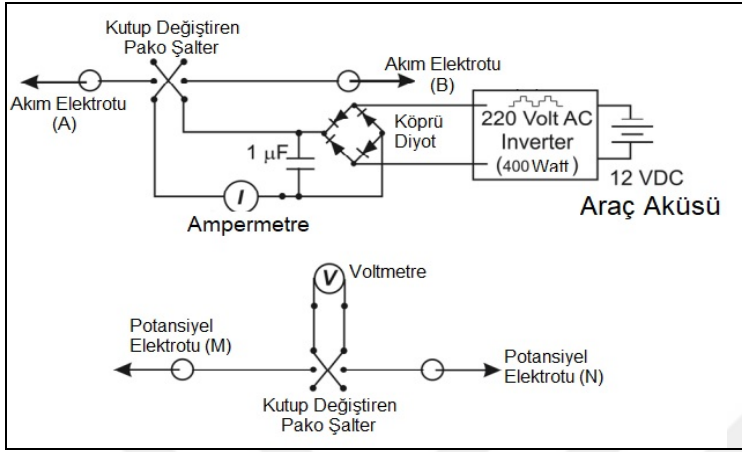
Kutup Değiştiren
Pako Şalter

Akım Elektrotu
(B)

Akım Elektrotu
(A)

Köprü
Diyot

220 Volt AC
Inverter
(400 Watt)

1 $\mu$F

$I$

Ampermetre

12 VDC
Araç Aküsü

V
Voltmetre

Potansiyel
Elektrotu (M)

Potansiyel
Elektrotu (N)

Kutup Değiştiren
Pako Şalter